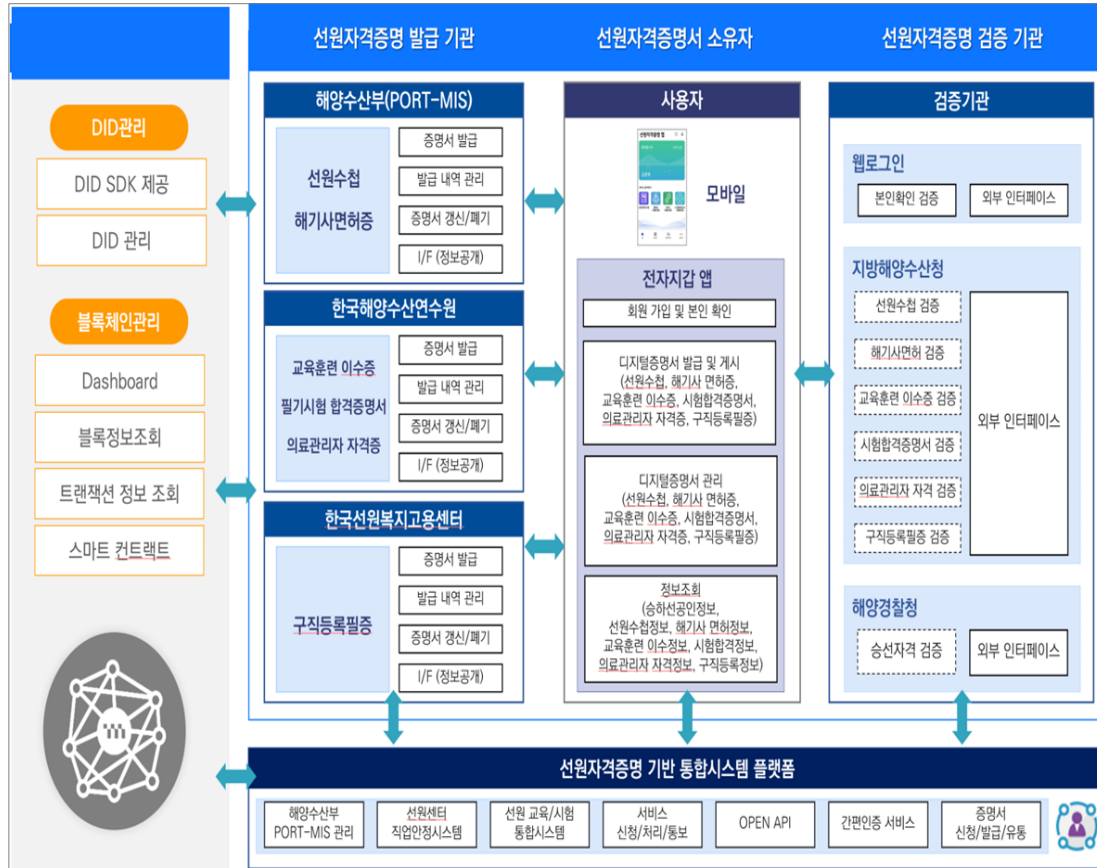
선원자격증명 발급 기관

선원자격증명서 소유자

선원자격증명 검증 기관

DID관리

DID SDK 제공

DID 관리

블록체인관리

Dashboard

블록정보조회

트랜잭션 정보 조회

스마트 컨트랙트

해양수산부(PORT-MIS)

선원수첩
해기사면허증

증명서 발급

발급 내역 관리

증명서 갱신/폐기

I/F (정보공개)

한국해양수산연수원

교육훈련 이수증
필기시험 합격증명서
의료관리자 자격증

증명서 발급

발급 내역 관리

증명서 갱신/폐기

I/F (정보공개)

한국선원복지고용센터

구직등록필증

증명서 발급

발급 내역 관리

증명서 갱신/폐기

I/F (정보공개)

사용자

모바일

전자지갑 앱

회원 가입 및 본인 확인

디지털증명서 발급 및 게시
(선원수첩, 해기사 면허증, 교육훈련 이수증, 시험합격증명서, 의료관리자 자격증, 구직등록필증)

디지털증명서 관리
(선원수첩, 해기사 면허증, 교육훈련 이수증, 시험합격증명서, 의료관리자 자격증, 구직등록필증)

정보조회
(승하선공인정보, 선원수첩정보, 해기사 면허정보, 교육훈련 이수정보, 시험합격정보, 의료관리자 자격정보, 구직등록정보)

검증기관

웹로그인

본인확인 검증

외부 인터페이스

지방해양수산청

선원수첩 검증

해기사면허 검증

교육훈련 이수증 검증

시험합격증명서 검증

의료관리자 자격 검증

구직등록필증 검증

외부 인터페이스

해양경찰청

승선자격 검증

외부 인터페이스

선원자격증명 기반 통합시스템 플랫폼

해양수산부
PORT-MIS 관리

선원센터
직업안정시스템

선원 교육/시험
통합시스템

서비스
신청/처리/통보

OPEN API

간편인증 서비스

증명서
신청/발급/유통